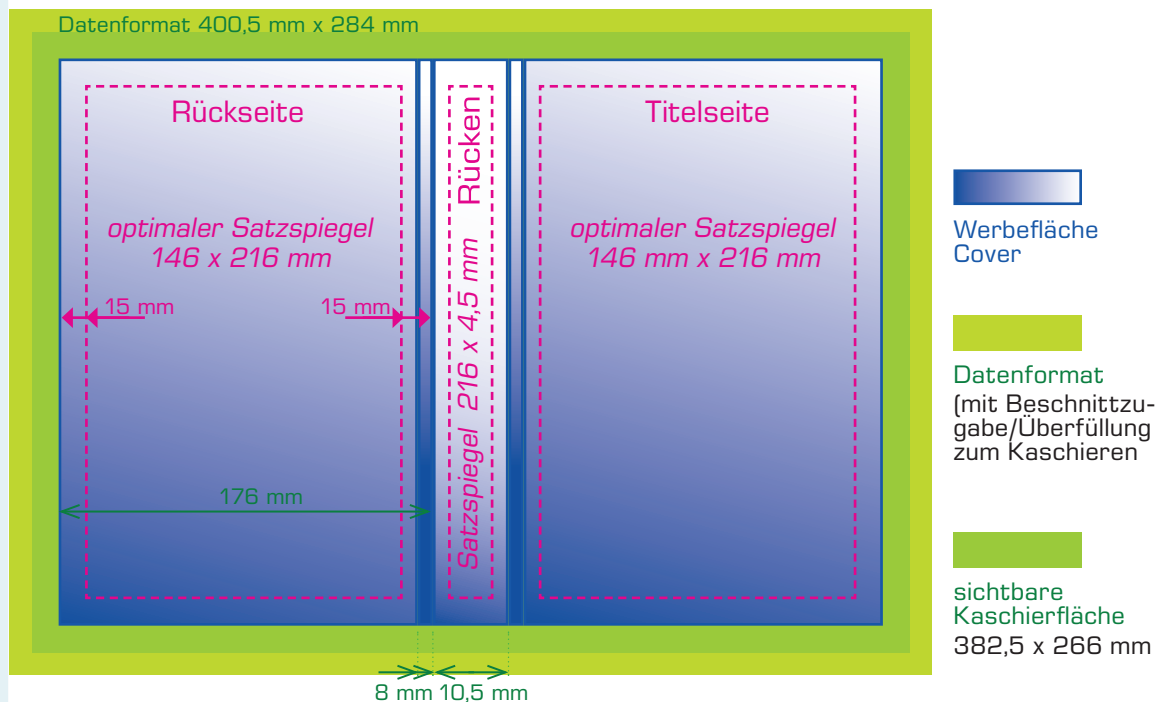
Datenformat 400,5 mm x 284 mm

Rückseite

optimaler Satzspiegel
146 x 216 mm

15 mm

15 mm

176 mm

Rücken

Satzspiegel 216 x 4,5 mm

Titelseite

optimaler Satzspiegel
146 mm x 216 mm

8 mm 10,5 mm

Werbefläche
Cover

Datenformat
(mit Beschnittzugabe/Überfüllung zum Kaschieren

sichtbare
Kaschierfläche
382,5 x 266 mm